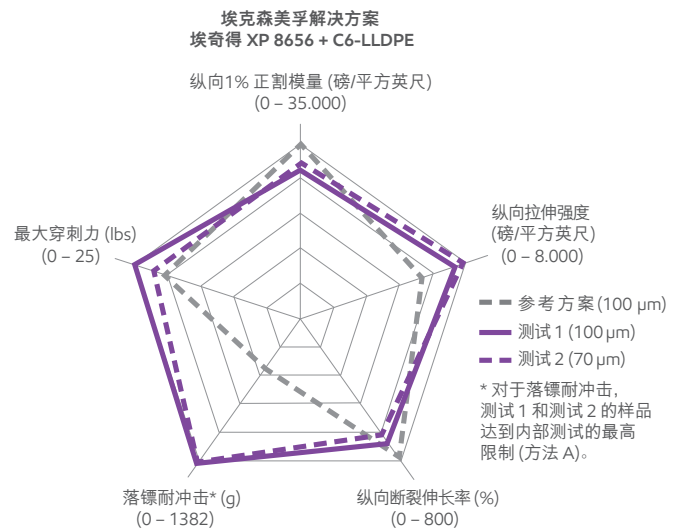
埃克森美孚解决方案
埃奇得 XP 8656 + C6-LLDPE

纵向1% 正割模量 (磅/平方英尺)
(0 – 35.000)

纵向拉伸强度
(磅/平方英尺)
(0 – 8.000)

最大穿刺力 (lbs)
(0 – 25)

参考方案 (100 µm)
测试 1 (100 µm)
测试 2 (70 µm)

* 对于落镖耐冲击，测试 1 和测试 2 的样品达到内部测试的最高限制 (方法 A)。

落镖耐冲击* (g)
(0 – 1382)

纵向断裂伸长率 (%)
(0 – 800)